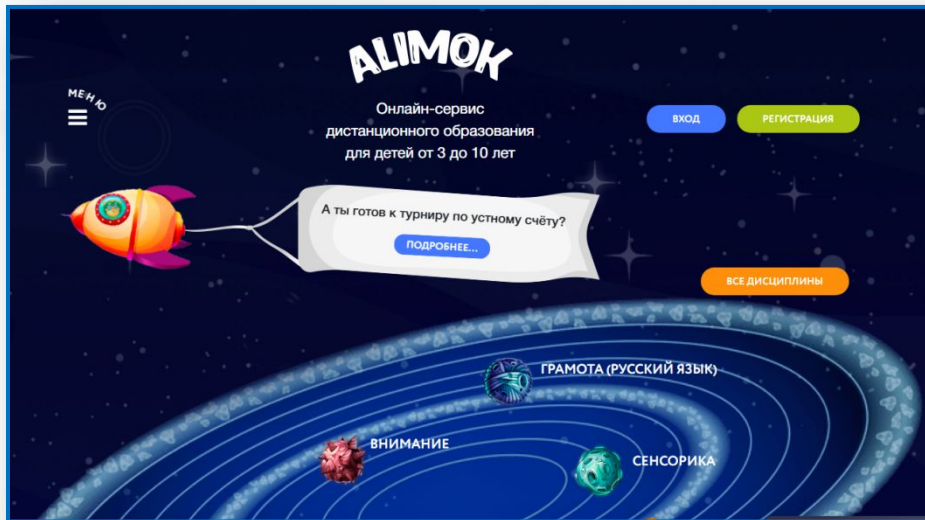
ALIMOK

МЕНЮ

Онлайн-сервис дистанционного образования для детей от 3 до 10 лет

ВХОД

РЕГИСТРАЦИЯ

А ты готов к турниру по устному счёту?

ПОДРОБНЕЕ...

ВСЕ ДИСЦИПЛИНЫ

ГРАМОТА (РУССКИЙ ЯЗЫК)

ВНИМАНИЕ

СЕНСОРИКА